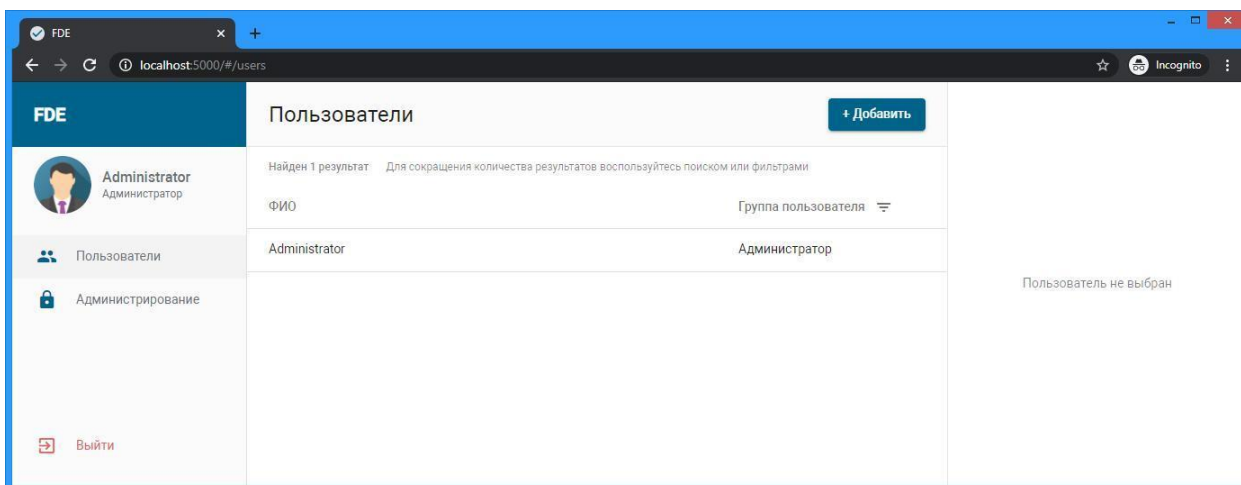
FDE ×
+

localhost:5000/#/users

Incognito

FDE

Administrator
Администратор

Пользователи

Администрирование

Выйти

Пользователи

+ Добавить

Найден 1 результат Для сокращения количества результатов воспользуйтесь поиском или фильтрами

| ФИО | Группа пользователя |
|---|---|
| Administrator | Администратор |

Пользователь не выбран